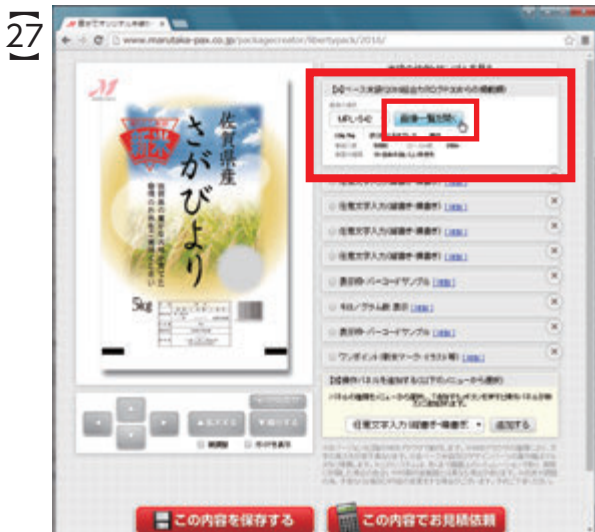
27

www.marutaka-pax.co.jp/packagecreator/libertypack/2016/

佐賀県産

さがびより

5kg

画像一覧を開く

任意文字入力（縦書き・横書き）[追加]

任意文字入力（縦書き・横書き）[追加]

任意文字入力（縦書き・横書き）[追加]

表示枠・バーコードサンプル [追加]

キロ／グラム数 表示 [追加]

表示枠・バーコードサンプル [追加]

ワンポイント（米文字マーク・イラスト等）[追加]

任意文字入力（縦書き・横書き） 追加する

この内容を保存する

この内容でお見積依頼